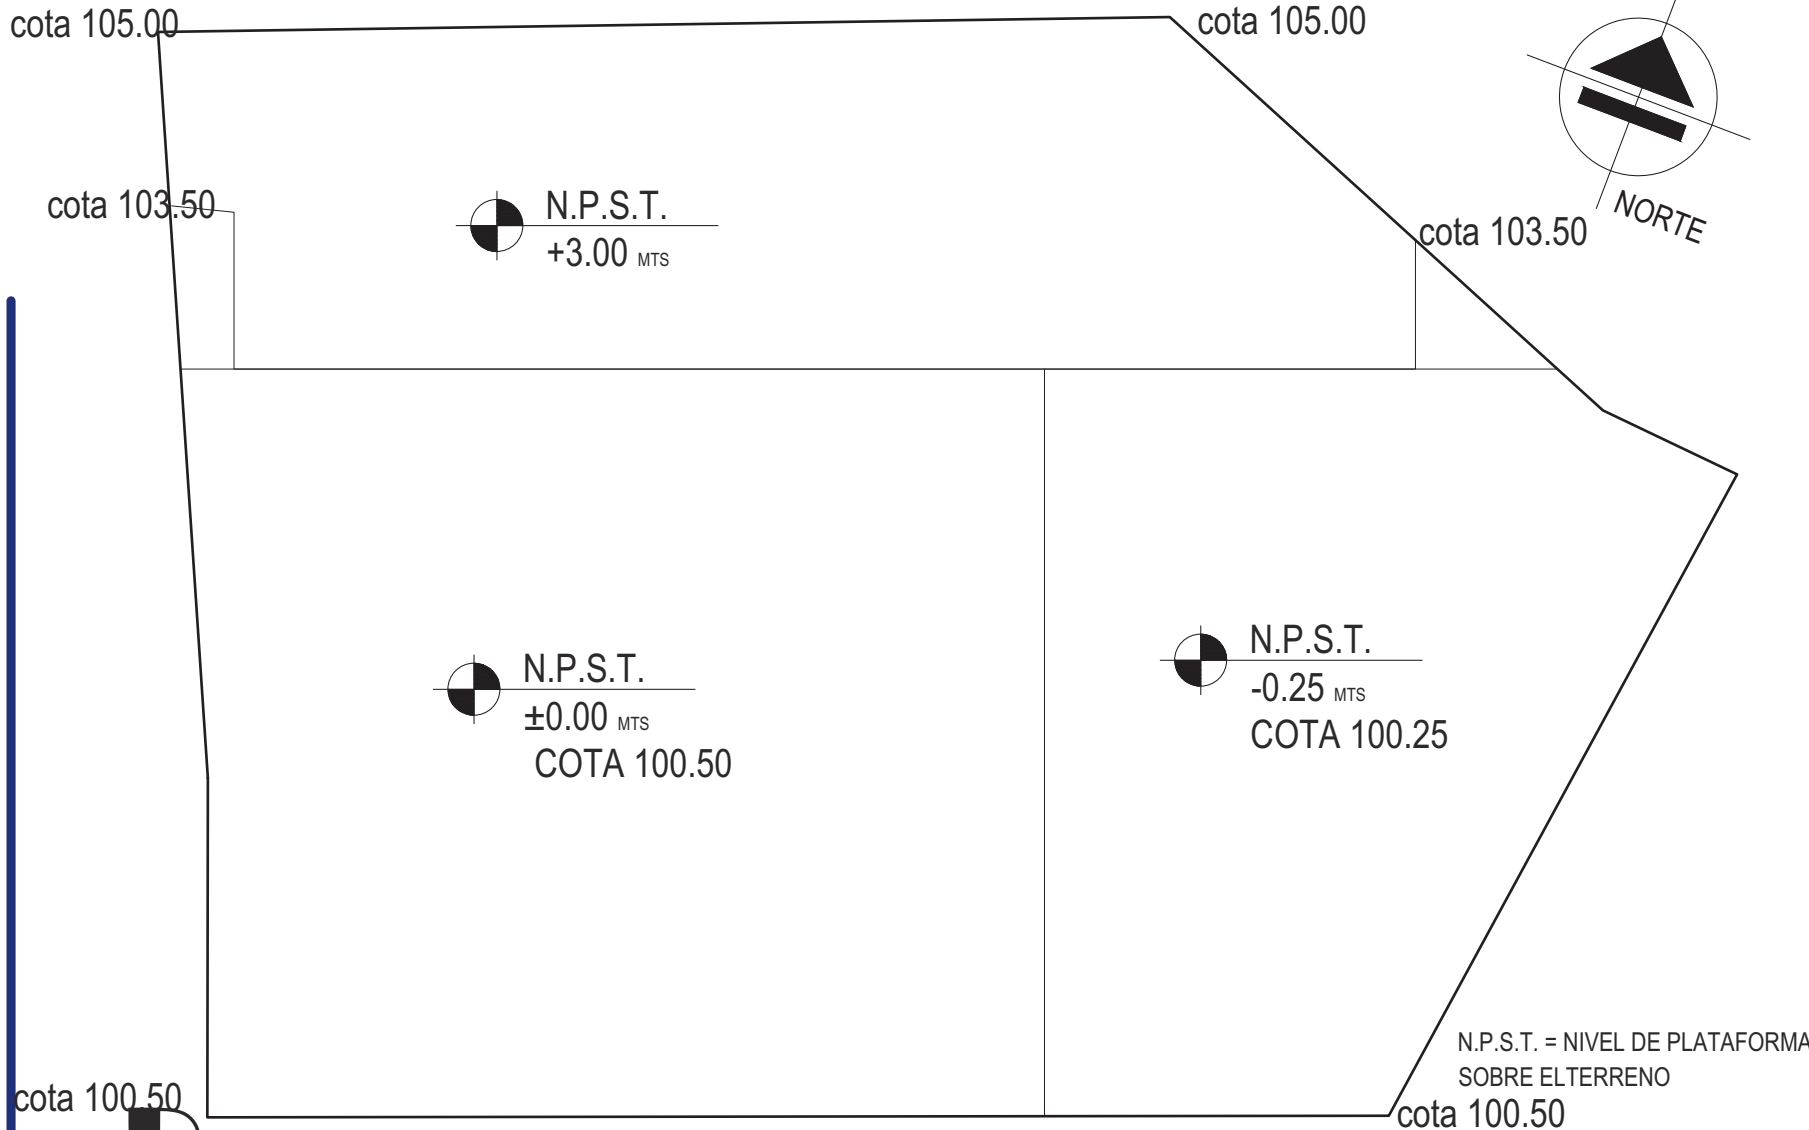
cota 105.00

cota 105.00

NORTE

cota 103.50

N.P.S.T.
+3.00 MTS

cota 103.50

N.P.S.T.
±0.00 MTS
COTA 100.50

N.P.S.T.
-0.25 MTS
COTA 100.25

N.P.S.T. = NIVEL DE PLATAFORMA
SOBRE ELTERRENO

cota 100.50

cota 100.50